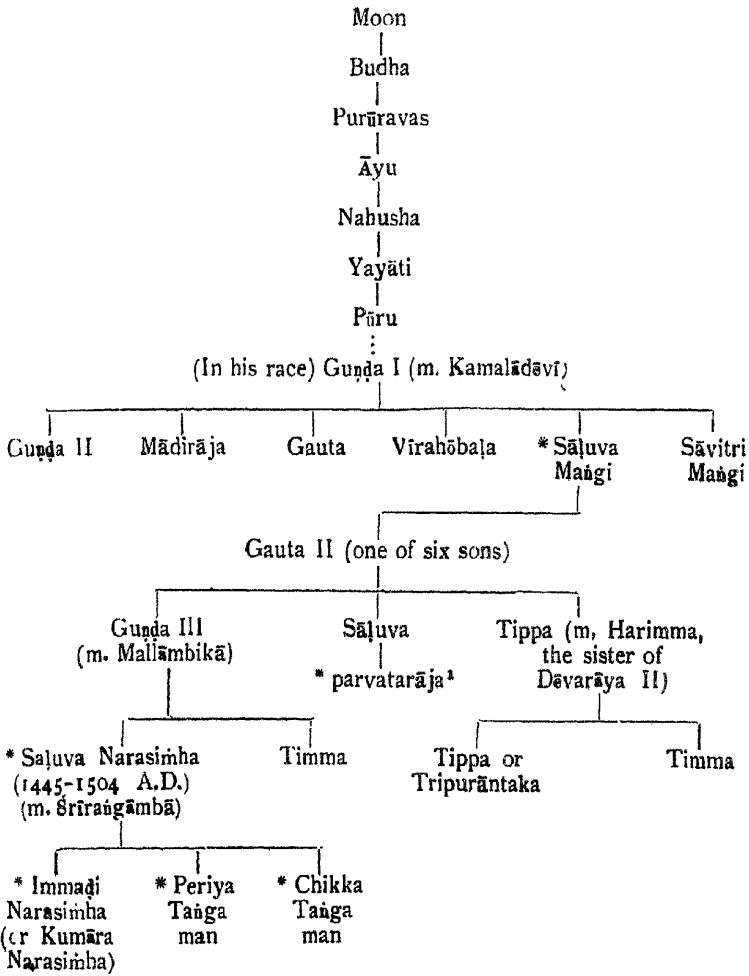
Moon

Budha

Purūravas

Āyu

Nahusha

Yayāti

Pūru
⋮
(In his race) Guṇḍa I (m. Kamalādēvī)

Guṇḍa II

Mādirāja

Gauta

Vīrahōbaḷa

* Sāḷuva Maṅgi

Sāvitri Maṅgi

Gauta II (one of six sons)

Guṇḍa III (m. Mallāmbikā)

Sāḷuva

* parvatarāja¹

Tippa (m. Harimma, the sister of Dēvarāya II)

* Saluva Narasiṁha (1445-1504 A.D.) (m. Śrīraṅgāmbā)

Timma

Tippa or Tripurāntaka

Timma

* Immaḍi Narasiṁha (or Kumāra Narasiṁha)

* Periya Taṅga man

* Chikka Taṅga man